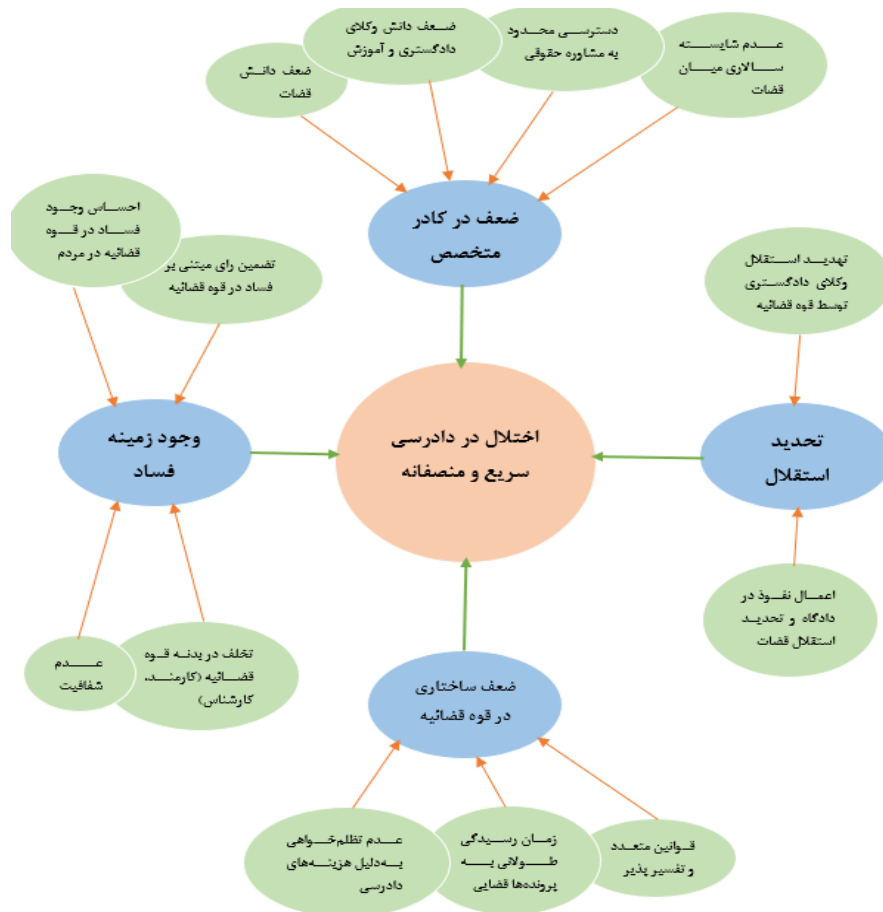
ضعف دانش قضات

ضعف دانش وکلای دادگستری و آموزش

دسترسی محدود به مشاوره حقوقی

عدم شایسته سالاری میان قضات

ضعف در کادر متخصص

احساس وجود فساد در قوه قضائیه در مردم

تضمین رای مبتنی بر فساد در قوه قضائیه

تهدید استقلال وکلای دادگستری توسط قوه قضائیه

وجود زمینه فساد

اختلال در دادرسی سریع و منصفانه

تحدید استقلال

اعمال نفوذ در دادگاه و تحدید استقلال قضات

عدم شفافیت

تخلف در بدنه قوه قضائیه (کارمند، کارشناس)

ضعف ساختاری در قوه قضائیه

عدم تظلم‌خواهی به‌دلیل هزینه‌های دادرسی

زمان رسیدگی طولانی به پرونده‌ها قضایی

قوانین متعدد و تفسیر پذیر